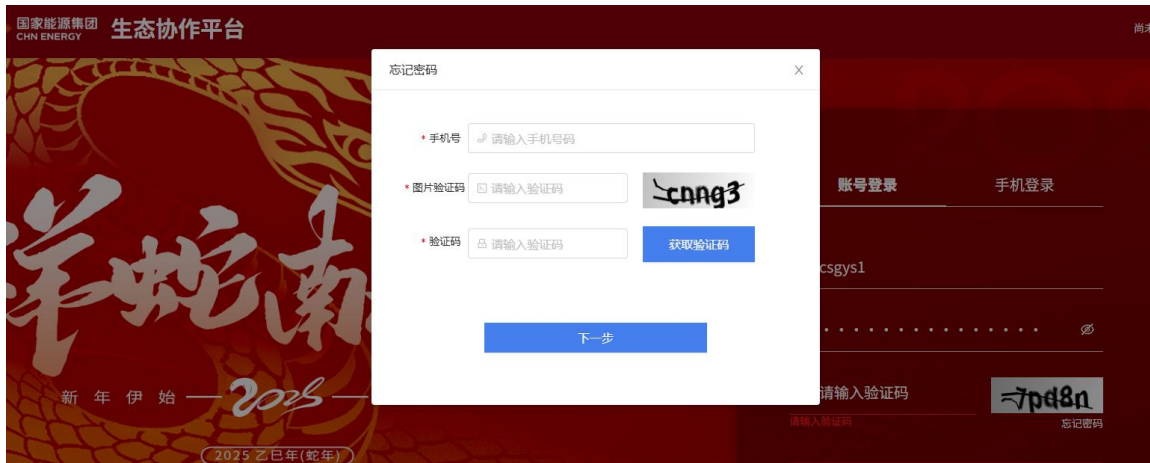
国家能源集团
CHN ENERGY
生态协作平台

尚未

忘记密码

X

* 手机号 请输入手机号码

* 图片验证码 请输入验证码 cnng3

* 验证码 请输入验证码 获取验证码

下一步

账号登录 手机登录

csgys1

••••••••••••••

请输入验证码 7pd8n

请输入验证码

忘记密码

蛇南

新 年 伊 始 — 2025 —

2025 乙巳年(蛇年)